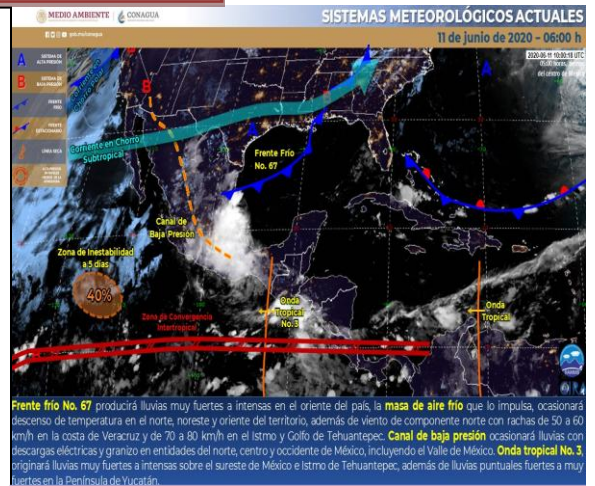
MEDIO AMBIENTE | CONAGUA

SISTEMAS METEOROLÓGICOS ACTUALES
11 de junio de 2020 – 06:00 h

@conagua_clima

A SISTEMA DE ALTA PRESIÓN
B SISTEMA DE BAJA PRESIÓN
FRENTE FRÍO
FRENTE ESTACIONARIO
LÍNEA SECA
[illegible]

2020-06-11 10:00:10 UTC
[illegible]

A
B
A
A
A

Corriente en Chorro Subtropical

Frente Frío No. 67

Canal de Baja Presión

Zona de Inestabilidad a 5 días

40%

Zona de Convergencia Intertropical

Onda Tropical No. 3

Onda Tropical

Frente frío No. 67 producirá lluvias muy fuertes a intensas en el oriente del país, la masa de aire frío que lo impulsa, ocasionará descenso de temperatura en el norte, noreste y oriente del territorio, además de viento de componente norte con rachas de 50 a 60 km/h en la costa de Veracruz y de 70 a 80 km/h en el Istmo y Golfo de Tehuantepec. Canal de baja presión ocasionará lluvias con descargas eléctricas y granizo en entidades del norte, centro y occidente de México, incluyendo el Valle de México. Onda tropical No. 3, originará lluvias muy fuertes a intensas sobre el sureste de México e Istmo de Tehuantepec, además de lluvias puntuales fuertes a muy fuertes en la Península de Yucatán.